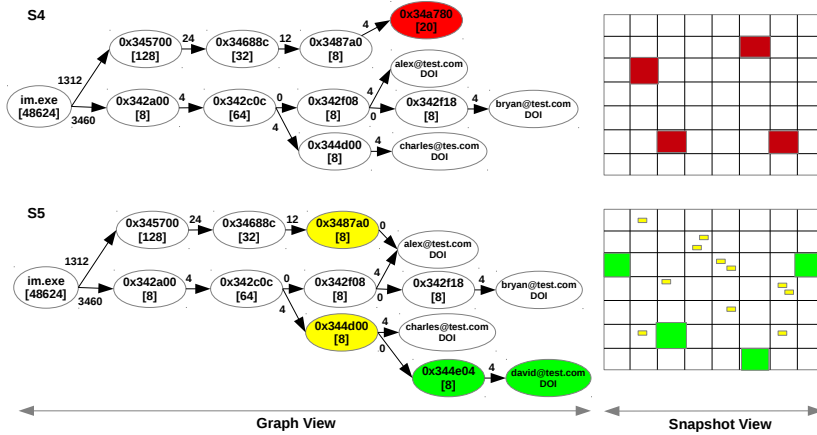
S4

im.exe [48624]
1312
3460
0x345700 [128]
24
0x34688c [32]
12
0x3487a0 [8]
4
0x34a780 [20]
0x342a00 [8]
4
0x342c0c [64]
0
0x342f08 [8]
4
alex@test.com DOI
0
0x342f18 [8]
4
bryan@test.com DOI
4
0x344d00 [8]
4
charles@tes.com DOI

S5

im.exe [48624]
1312
3460
0x345700 [128]
24
0x34688c [32]
12
0x3487a0 [8]
0
alex@test.com DOI
0x342a00 [8]
4
0x342c0c [64]
0
0x342f08 [8]
4
0
0x342f18 [8]
4
bryan@test.com DOI
4
0x344d00 [8]
4
charles@test.com DOI
0
0x344e04 [8]
4
david@test.com DOI

Graph View

Snapshot View